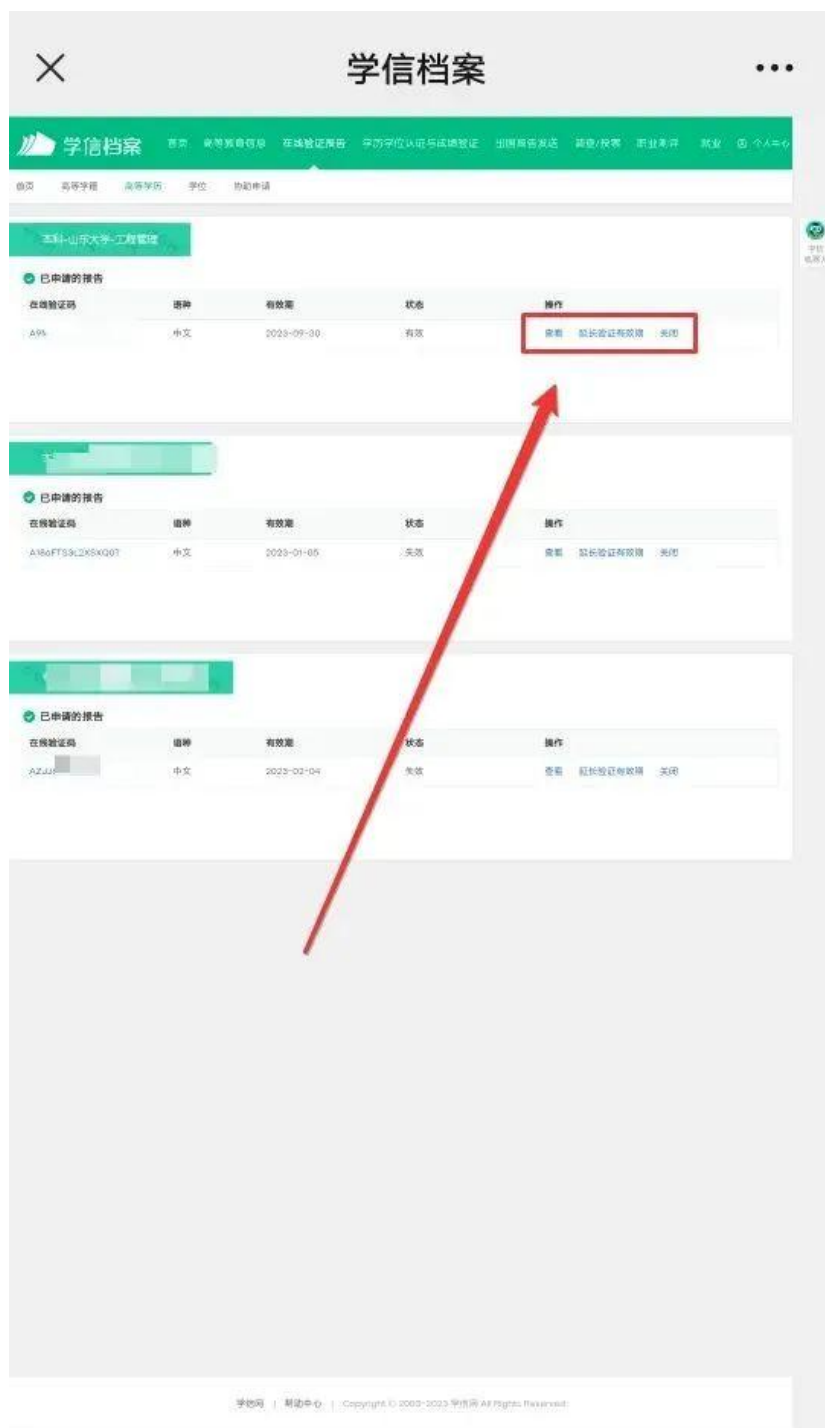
× 学信档案 •••

学信档案 首页 高等教育信息 在线验证报告 学历学位认证与成绩验证 出国报告发送 调查/投票 职业测评 就业 个人中心

首页 高等学籍 高等学历 学位 协助申请

本科-山东大学-工程管理

已申请的报告

| 在线验证码 | 语种 | 有效期 | 状态 | 操作 |
|---|---|---|---|---|
| A9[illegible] | 中文 | 2023-09-30 | 有效 | 查看 延长验证有效期 关闭 |

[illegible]

已申请的报告

| 在线验证码 | 语种 | 有效期 | 状态 | 操作 |
|---|---|---|---|---|
| A16oFTS9L2XSXQ07 | 中文 | 2023-01-05 | 失效 | 查看 延长验证有效期 关闭 |

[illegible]

已申请的报告

| 在线验证码 | 语种 | 有效期 | 状态 | 操作 |
|---|---|---|---|---|
| AZJJ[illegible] | 中文 | 2023-02-04 | 失效 | 查看 延长验证有效期 关闭 |

学信网 | 帮助中心 | Copyright © 2003-2023 学信网 All Rights Reserved